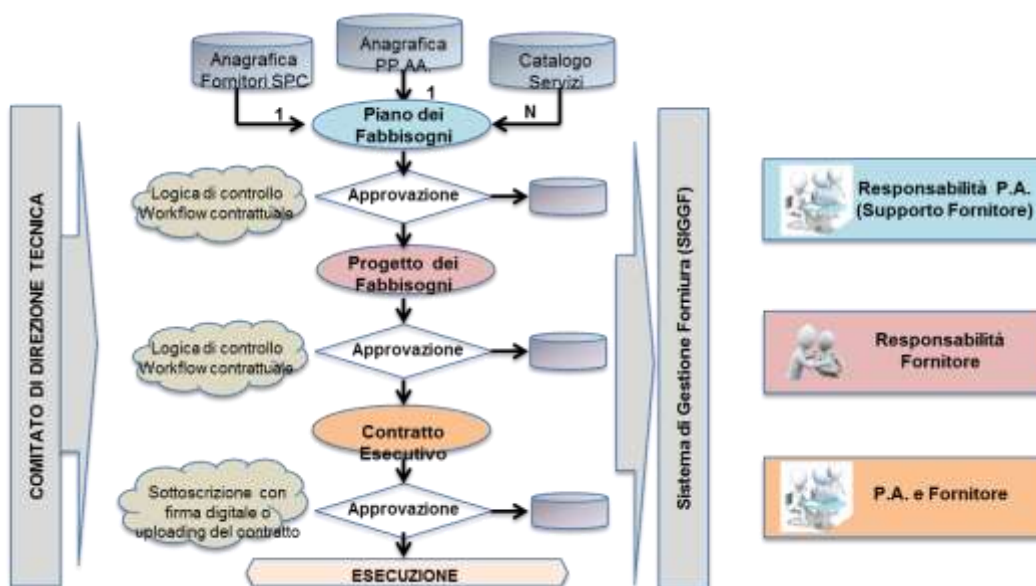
Anagrafica Fornitori SPC

Anagrafica PP.AA.

Catalogo Servizi

1

1

N

Piano dei Fabbisogni

COMITATO DI DIREZIONE TECNICA

Logica di controllo Workflow contrattuale

Approvazione

Progetto dei Fabbisogni

Logica di controllo Workflow contrattuale

Approvazione

Contratto Esecutivo

Sottoscrizione con firma digitale o uploading del contratto

Approvazione

ESECUZIONE

Sistema di Gestione Fornitura (SIGGF)

Responsabilità P.A. (Supporto Fornitore)

Responsabilità Fornitore

P.A. e Fornitore